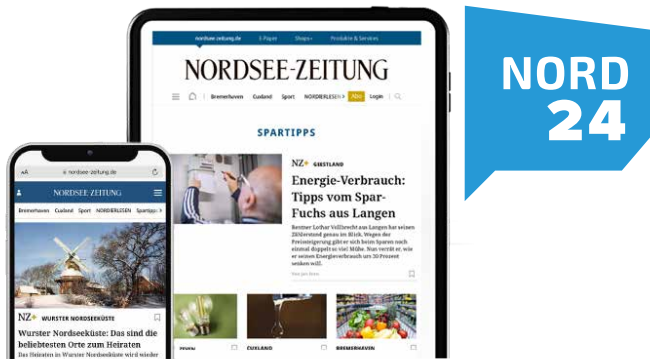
NORD
24

nordsee-zeitung.de  E-Paper  Shops+  Produkte & Services

NORDSEE-ZEITUNG

Bremerhaven  Cuxland  Sport  NORDERLESEN+  Abo  Login

SPARTIPPS

NZ+ GEESTLAND

Energie-Verbrauch: Tipps vom Spar-Fuchs aus Langen

Rentner Lothar Vollbrecht aus Langen hat seinen Zählerstand genau im Blick. Wegen der Preissteigerung gibt er sich beim Sparen noch einmal doppelt so viel Mühe. Nun verrät er, wie er seinen Energieverbrauch um 30 Prozent senken will.

CUXLAND

BREMERHAVEN

AA  nordsee-zeitung.de

NORDSEE-ZEITUNG

Bremerhaven  Cuxland  Sport  NORDERLESEN  Spartipps

NZ+ WURSTER NORDSEEKÜSTE

Wurster Nordseeküste: Das sind die beliebtesten Orte zum Heiraten

Das Heiraten in Wurster Nordseeküste wird wieder